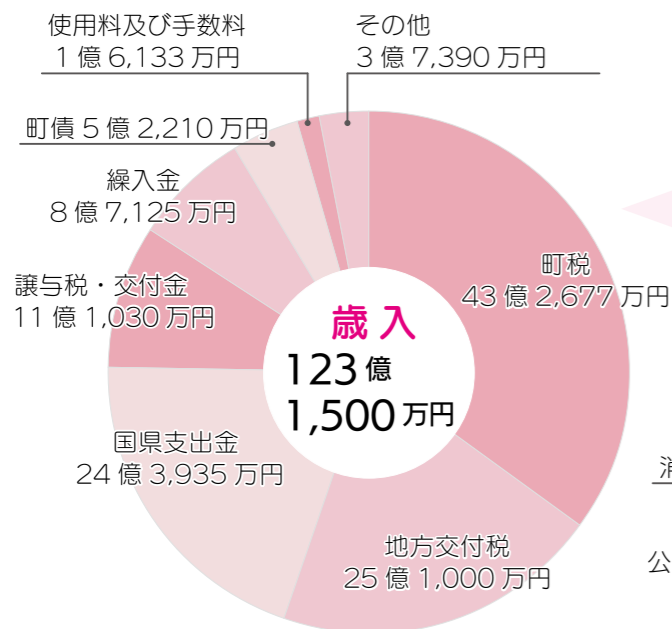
使用料及び手数料
1 億 6,133 万円

その他
3 億 7,390 万円

町債 5 億 2,210 万円

繰入金
8 億 7,125 万円

譲与税・交付金
11 億 1,030 万円

町税
43 億 2,677 万円

歳 入
123 億
1,500 万円

国県支出金
24 億 3,935 万円

地方交付税
25 億 1,000 万円

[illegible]

公